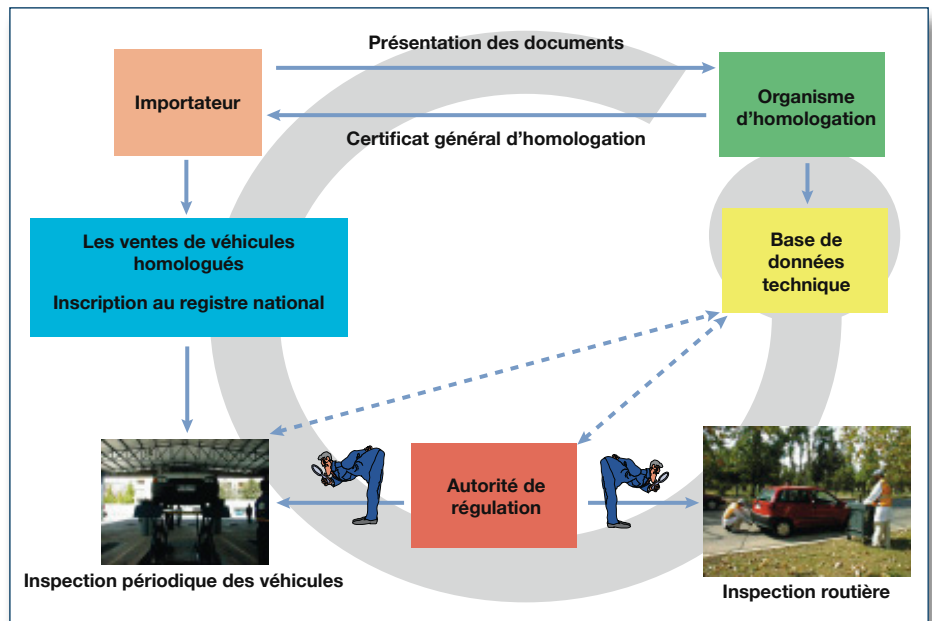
Présentation des documents

Importateur

Organisme d’homologation

Certificat général d’homologation

Les ventes de véhicules homologués

Inscription au registre national

Base de données technique

Autorité de régulation

Inspection périodique des véhicules

Inspection routière